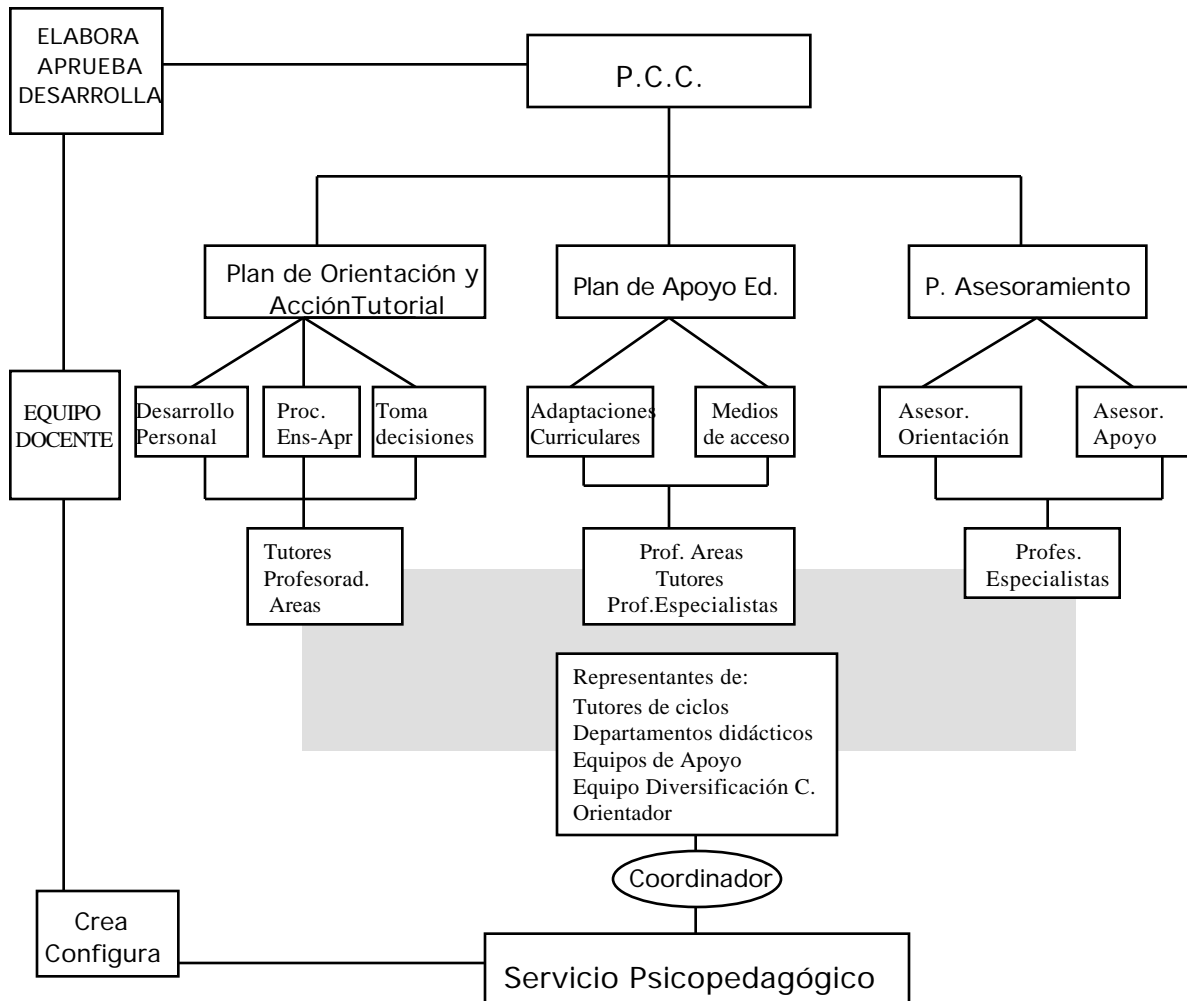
ELABORA
APRUEBA
DESARROLLA

P.C.C.

Plan de Orientación y AcciónTutorial

Plan de Apoyo Ed.

P. Asesoramiento

EQUIPO DOCENTE

Desarrollo Personal

Proc. Ens-Apr

Toma decisiones

Adaptaciones Curriculares

Medios de acceso

Asesor. Orientación

Asesor. Apoyo

Tutores
Profesorad.
Areas

Prof. Areas
Tutores
Prof.Especialistas

Profes. Especialistas

Representantes de:
Tutores de ciclos
Departamentos didácticos
Equipos de Apoyo
Equipo Diversificación C.
Orientador

Coordinador

Crea
Configura

Servicio Psicopedagógico